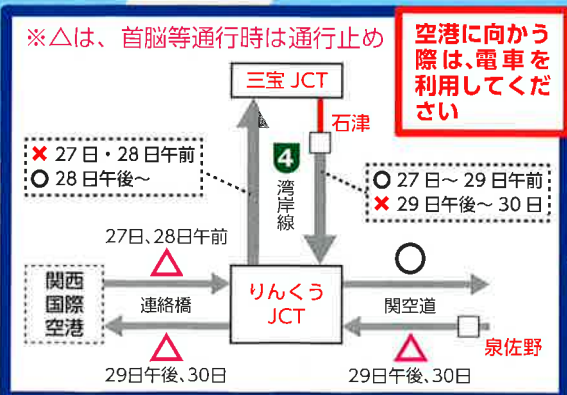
※△は、首脳等通行時は通行止め

空港に向かう際は、電車を利用してください

三宝 JCT

石津

4

湾岸線

× 27 日・28 日午前
○ 28 日午後～

○ 27 日～ 29 日午前
× 29 日午後～ 30 日

27日、28日午前
△

関西国際空港

連絡橋

りんくう JCT

○

関空道

泉佐野

△
29日午後、30日

△
29日午後、30日